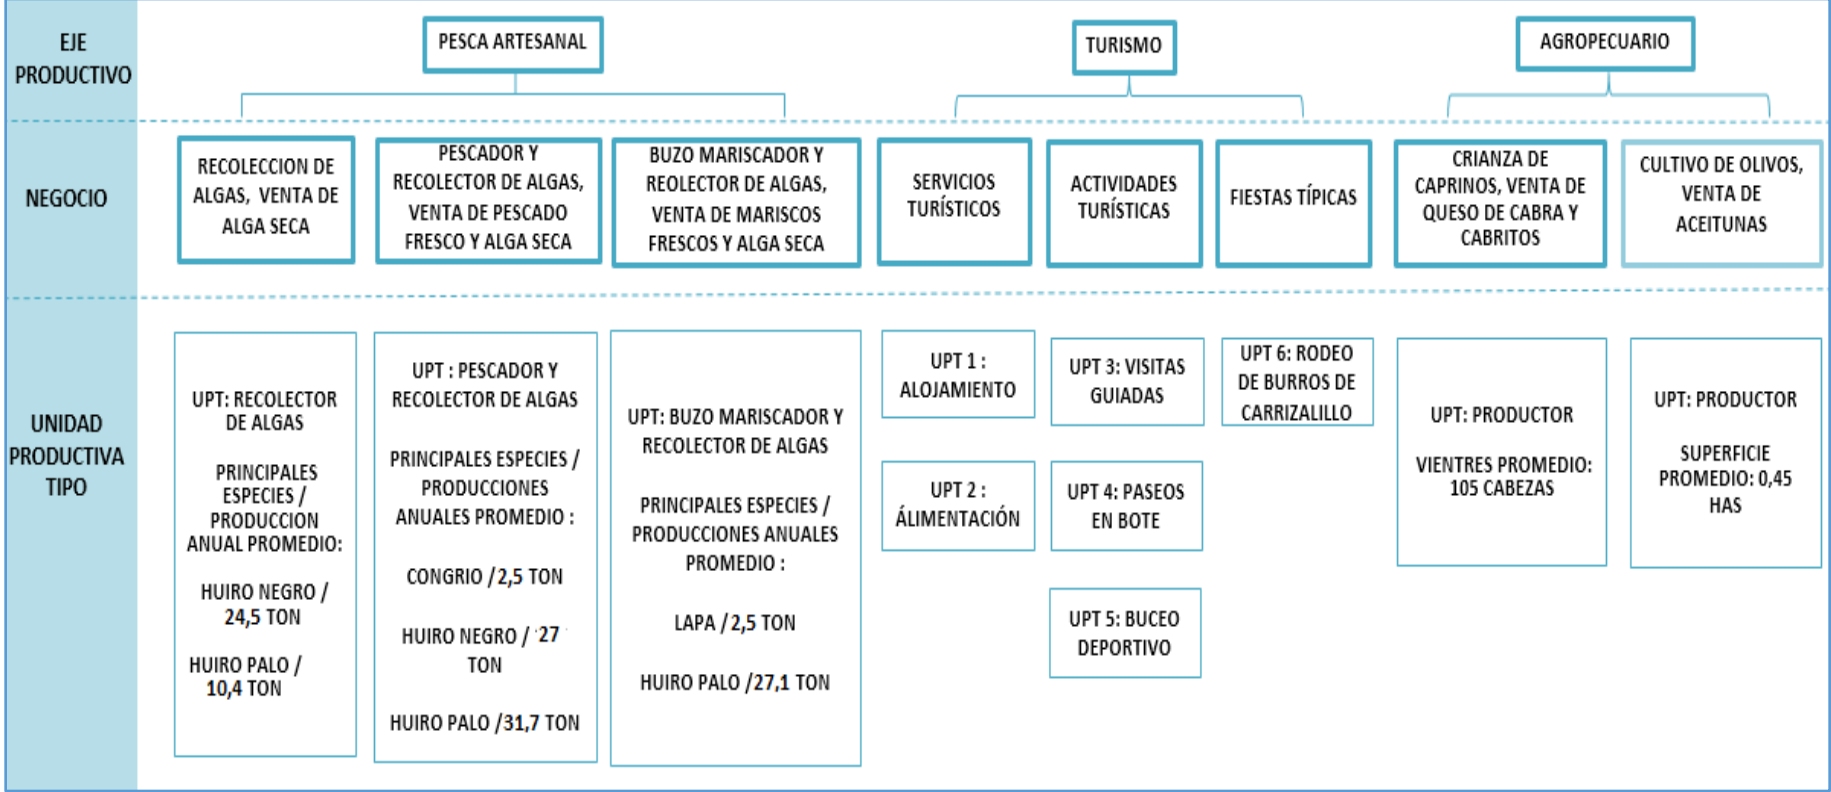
EJE PRODUCTIVO

PESCA ARTESANAL

TURISMO

AGROPECUARIO

NEGOCIO

RECOLECCION DE ALGAS, VENTA DE ALGA SECA

PESCADOR Y RECOLECTOR DE ALGAS, VENTA DE PESCADO FRESCO Y ALGA SECA

BUZO MARISCADOR Y REOLECTOR DE ALGAS, VENTA DE MARISCOS FRESCOS Y ALGA SECA

SERVICIOS TURÍSTICOS

ACTIVIDADES TURÍSTICAS

FIESTAS TÍPICAS

CRIANZA DE CAPRINOS, VENTA DE QUESO DE CABRA Y CABRITOS

CULTIVO DE OLIVOS, VENTA DE ACEITUNAS

UNIDAD PRODUCTIVA TIPO

UPT: RECOLECTOR DE ALGAS

PRINCIPALES ESPECIES / PRODUCCION ANUAL PROMEDIO:

HUIRO NEGRO / 24,5 TON

HUIRO PALO / 10,4 TON

UPT : PESCADOR Y RECOLECTOR DE ALGAS

PRINCIPALES ESPECIES / PRODUCCIONES ANUALES PROMEDIO :

CONGRIO / 2,5 TON

HUIRO NEGRO / 27 TON

HUIRO PALO / 31,7 TON

UPT: BUZO MARISCADOR Y RECOLECTOR DE ALGAS

PRINCIPALES ESPECIES / PRODUCCIONES ANUALES PROMEDIO :

LAPA / 2,5 TON

HUIRO PALO / 27,1 TON

UPT 1 : ALOJAMIENTO

UPT 2 : ÁLIMENTACIÓN

UPT 3: VISITAS GUIADAS

UPT 4: PASEOS EN BOTE

UPT 5: BUCEO DEPORTIVO

UPT 6: RODEO DE BURROS DE CARRIZALILLO

UPT: PRODUCTOR

VIENTRES PROMEDIO: 105 CABEZAS

UPT: PRODUCTOR

SUPERFICIE PROMEDIO: 0,45 HAS